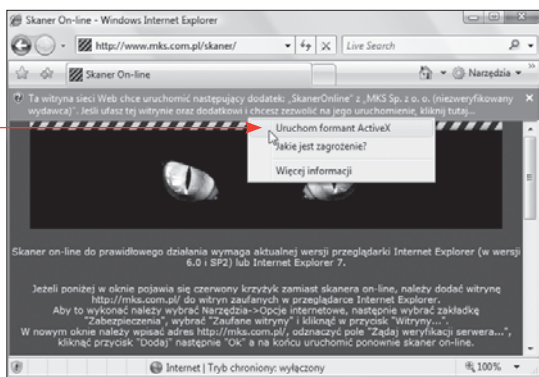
Skaner On-line - Windows Internet Explorer

http://www.mks.com.pl/skaner/

Live Search

Skaner On-line

Narzędzia

Ta witryna sieci Web chce uruchomić następujący dodatek: „SkanerOnline" z „MKS Sp. z o. o. (niezweryfikowany wydawca)". Jeśli ufasz tej witrynie oraz dodatkowi i chcesz zezwolić na jego uruchomienie, kliknij tutaj...

Uruchom formant ActiveX

Jakie jest zagrożenie?

Więcej informacji

Skaner on-line do prawidłowego działania wymaga aktualnej wersji przeglądarki Internet Explorer (w wersji 6.0 i SP2) lub Internet Explorer 7.

Jeżeli poniżej w oknie pojawia się czerwony krzyżyk zamiast skanera on-line, należy dodać witrynę http://mks.com.pl/ do witryn zaufanych w przeglądarce Internet Explorer. Aby to wykonać należy wybrać Narzędzia->Opcje internetowe, następnie wybrać zakładkę "Zabezpieczenia", wybrać "Zaufane witryny" i kliknąć w przycisk "Witryny...". W nowym oknie należy wpisać adres http://mks.com.pl/, odznaczyć pole "Żądaj weryfikacji serwera...", kliknąć przycisk "Dodaj" następnie "Ok" a na końcu uruchomić ponownie skaner on-line.

Internet | Tryb chroniony: wyłączony

100%